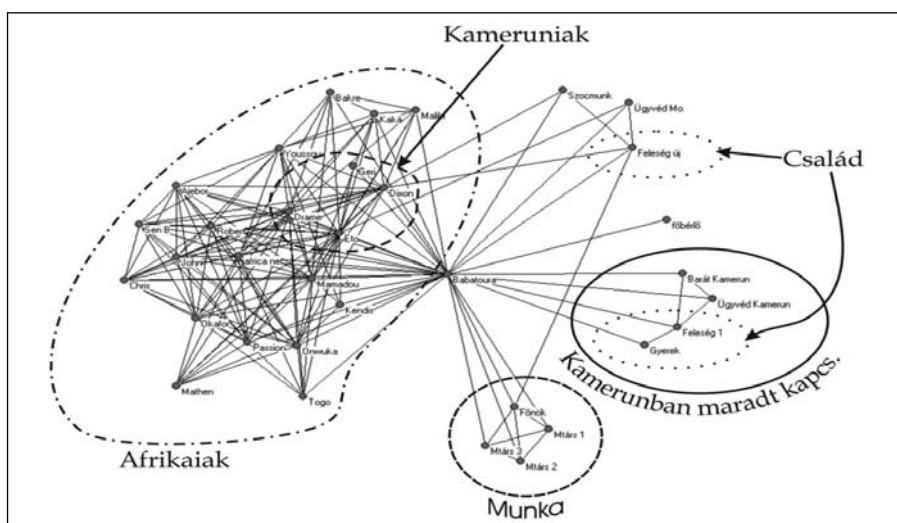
Kameruniak

Család

Afrikaiak

Kamerunban maradt kapcs.

Munka

Bakze
Kaka
Mallé
Youssouf
Geri
Dixon
Ajebor
Dramer
Gen B.
Robert
John
africa nep
Chris
Mamadou
Kendu
Okafor
Passion
Onwuka
Mathen
Togo
Szocmunk
Ügyvéd Mo.
Feleség új
főbérlő
Babatoura
Barát Kamerun
Ügyvéd Kamerun
Feleség 1
Gyerek
Főnök
Mtárs 1
Mtárs 3
Mtárs 2